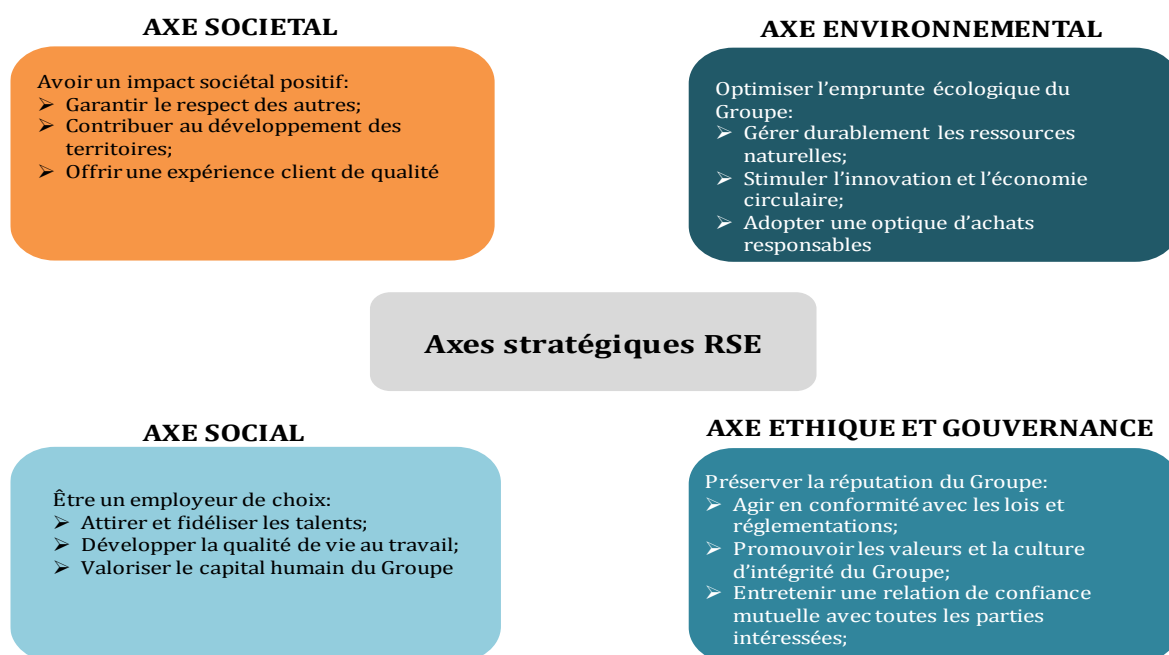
AXE SOCIETAL

Avoir un impact sociétal positif:
➢ Garantir le respect des autres;
➢ Contribuer au développement des territoires;
➢ Offrir une expérience client de qualité

AXE ENVIRONNEMENTAL

Optimiser l'emprunte écologique du Groupe:
➢ Gérer durablement les ressources naturelles;
➢ Stimuler l'innovation et l'économie circulaire;
➢ Adopter une optique d'achats responsables

Axes stratégiques RSE

AXE SOCIAL

Être un employeur de choix:
➢ Attirer et fidéliser les talents;
➢ Développer la qualité de vie au travail;
➢ Valoriser le capital humain du Groupe

AXE ETHIQUE ET GOUVERNANCE

Préserver la réputation du Groupe:
➢ Agir en conformité avec les lois et réglementations;
➢ Promouvoir les valeurs et la culture d'intégrité du Groupe;
➢ Entretenir une relation de confiance mutuelle avec toutes les parties intéressées;